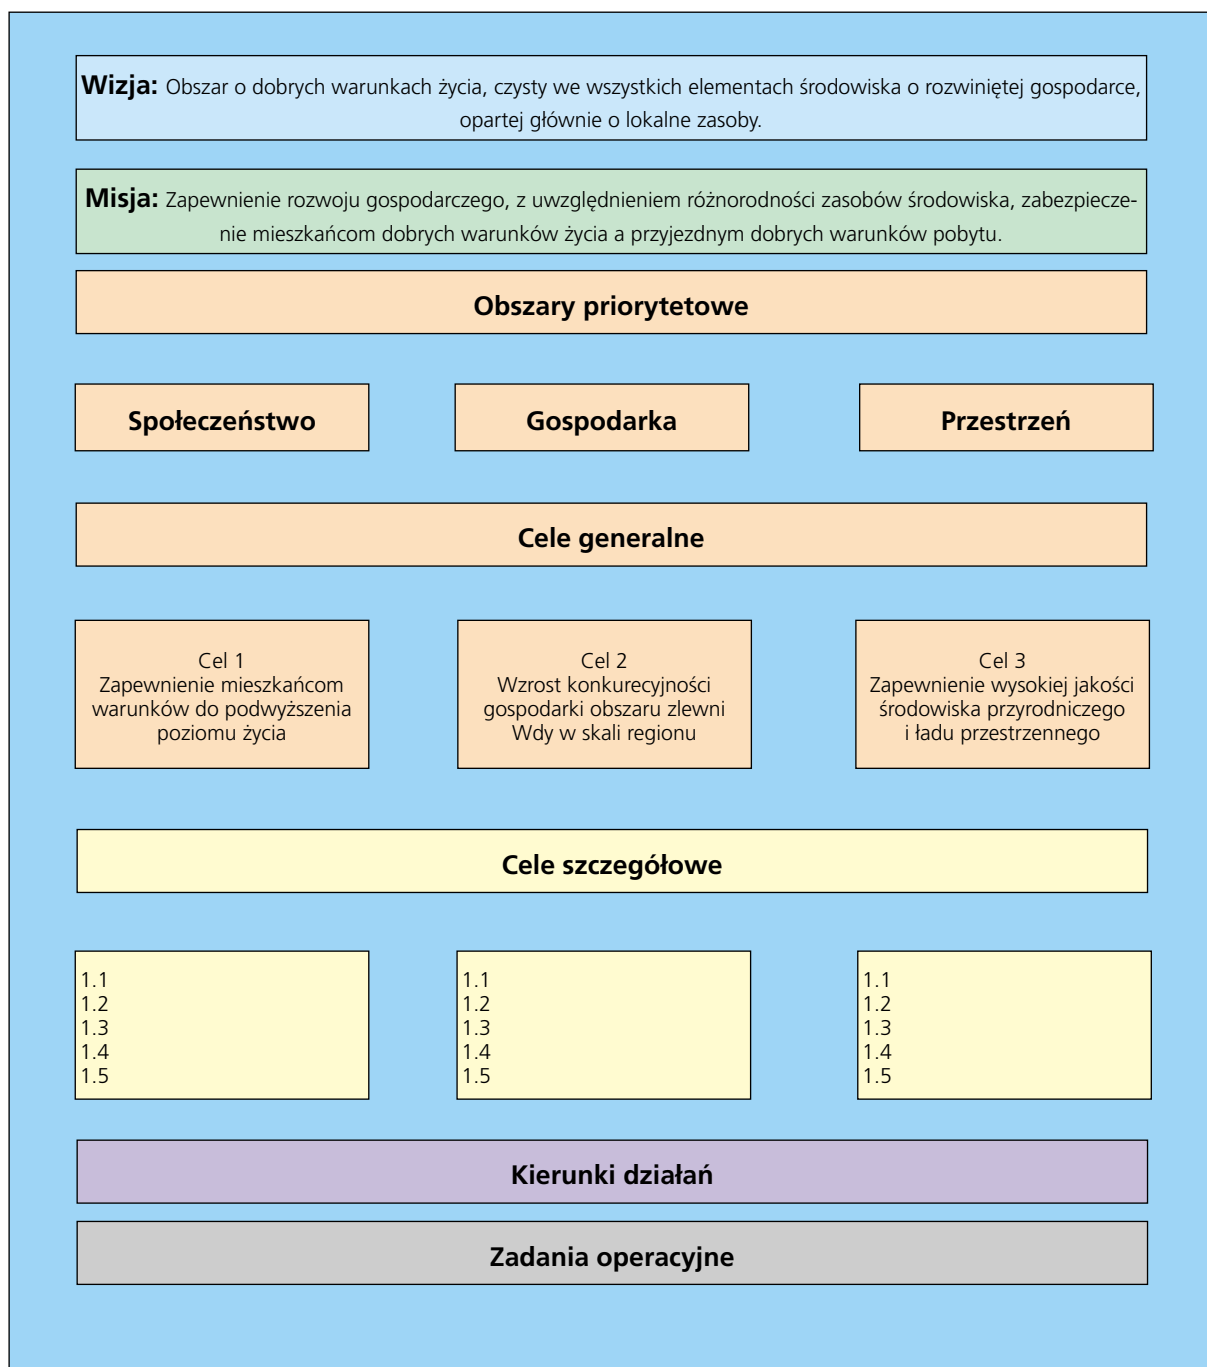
**Wizja:** Obszar o dobrych warunkach życia, czysty we wszystkich elementach środowiska o rozwiniętej gospodarce, opartej głównie o lokalne zasoby.

**Misja:** Zapewnienie rozwoju gospodarczego, z uwzględnieniem różnorodności zasobów środowiska, zabezpieczenie mieszkańcom dobrych warunków życia a przyjezdnym dobrych warunków pobytu.

Obszary priorytetowe

Społeczeństwo

Gospodarka

Przestrzeń

Cele generalne

Cel 1
Zapewnienie mieszkańcom warunków do podwyższenia poziomu życia

Cel 2
Wzrost konkurecyjności gospodarki obszaru zlewni Wdy w skali regionu

Cel 3
Zapewnienie wysokiej jakości środowiska przyrodniczego i ładu przestrzennego

Cele szczegółowe

1.1
1.2
1.3
1.4
1.5

1.1
1.2
1.3
1.4
1.5

1.1
1.2
1.3
1.4
1.5

Kierunki działań

Zadania operacyjne